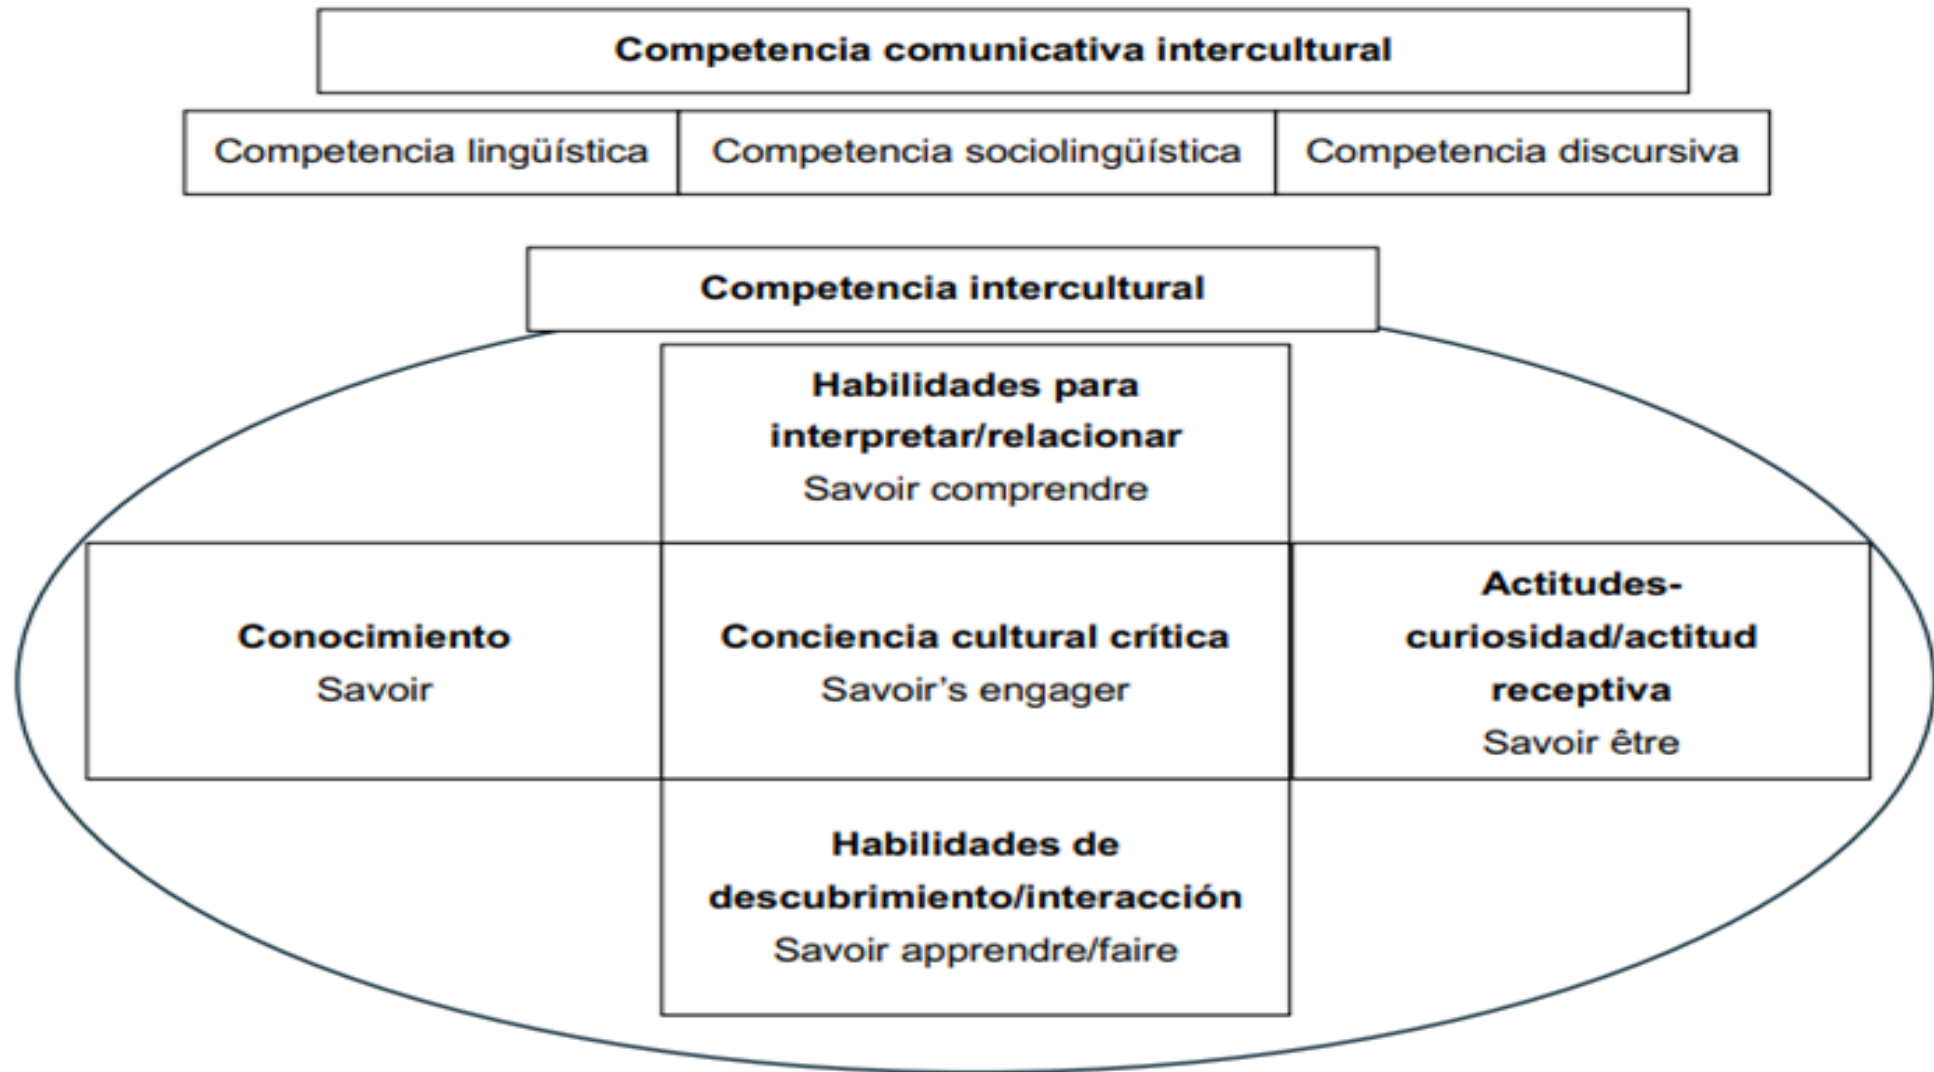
Competencia comunicativa intercultural

Competencia lingüística

Competencia sociolingüística

Competencia discursiva

Competencia intercultural

Habilidades para interpretar/relacionar
Savoir comprendre

Conocimiento
Savoir

Conciencia cultural crítica
Savoir's engager

Actitudes- curiosidad/actitud receptiva
Savoir être

Habilidades de descubrimiento/interacción
Savoir apprendre/faire